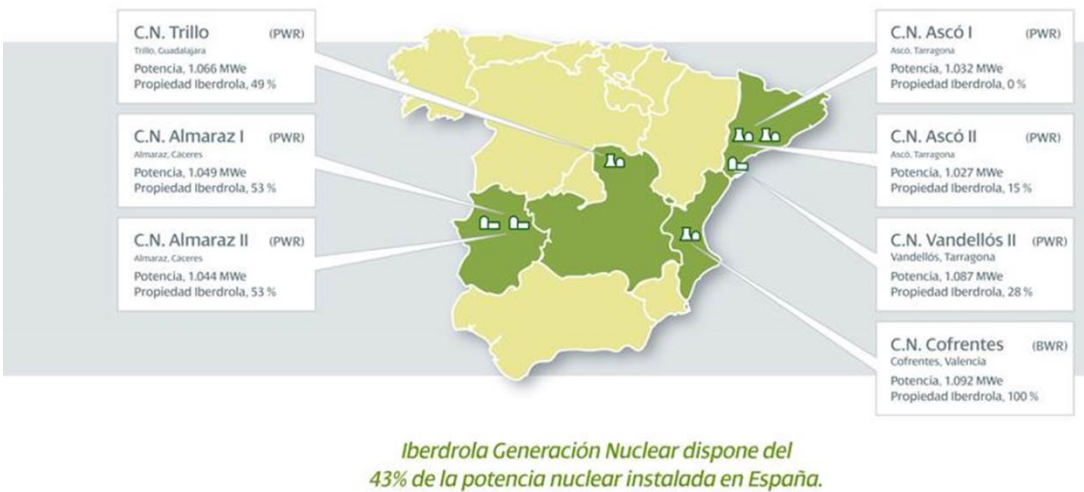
C.N. Trillo (PWR)
Trillo, Guadalajara
Potencia, 1.066 MWe
Propiedad Iberdrola, 49 %

C.N. Almaraz I (PWR)
Almaraz, Cáceres
Potencia, 1.049 MWe
Propiedad Iberdrola, 53 %

C.N. Almaraz II (PWR)
Almaraz, Cáceres
Potencia, 1.044 MWe
Propiedad Iberdrola, 53 %

C.N. Ascó I (PWR)
Ascó, Tarragona
Potencia, 1.032 MWe
Propiedad Iberdrola, 0 %

C.N. Ascó II (PWR)
Ascó, Tarragona
Potencia, 1.027 MWe
Propiedad Iberdrola, 15 %

C.N. Vandellós II (PWR)
Vandellós, Tarragona
Potencia, 1.087 MWe
Propiedad Iberdrola, 28 %

C.N. Cofrentes (BWR)
Cofrentes, Valencia
Potencia, 1.092 MWe
Propiedad Iberdrola, 100 %

Iberdrola Generación Nuclear dispone del 43% de la potencia nuclear instalada en España.